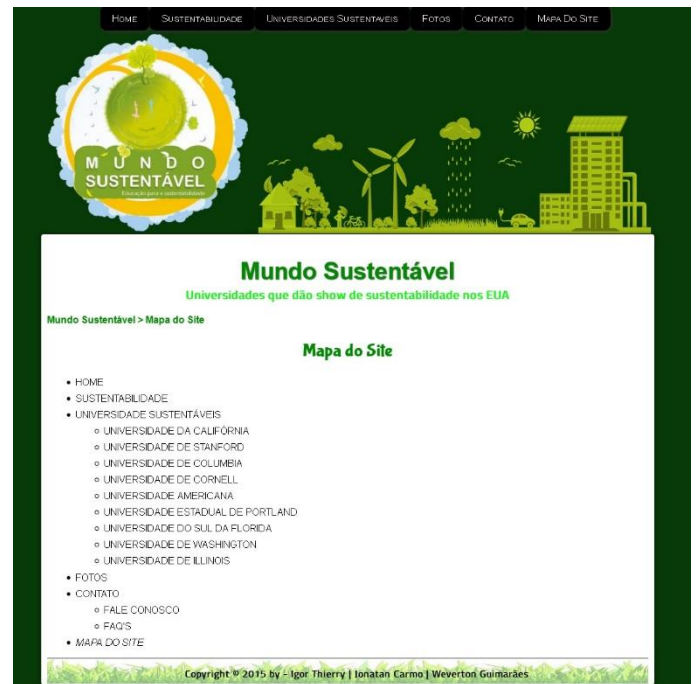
HOME | SUSTENTABILIDADE | UNIVERSIDADES SUSTENTAVEIS | FOTOS | CONTATO | MAPA DO SITE

MUNDO SUSTENTÁVEL
Educação para a sustentabilidade

Mundo Sustentável
Universidades que dão show de sustentabilidade nos EUA

Mundo Sustentável > Mapa do Site

Mapa do Site

- HOME
- SUSTENTABILIDADE
- UNIVERSIDADE SUSTENTÁVEIS
  - UNIVERSIDADE DA CALIFÓRNIA
  - UNIVERSIDADE DE STANFORD
  - UNIVERSIDADE DE COLUMBIA
  - UNIVERSIDADE DE CORNELL
  - UNIVERSIDADE AMERICANA
  - UNIVERSIDADE ESTADUAL DE PORTLAND
  - UNIVERSIDADE DO SUL DA FLORIDA
  - UNIVERSIDADE DE WASHINGTON
  - UNIVERSIDADE DE ILLINOIS
- FOTOS
- CONTATO
  - FALE CONOSCO
  - FAQ'S
- MAPA DO SITE

Copyright © 2015 by - Igor Thierry | Ionatan Carmo | Weverton Guimarães